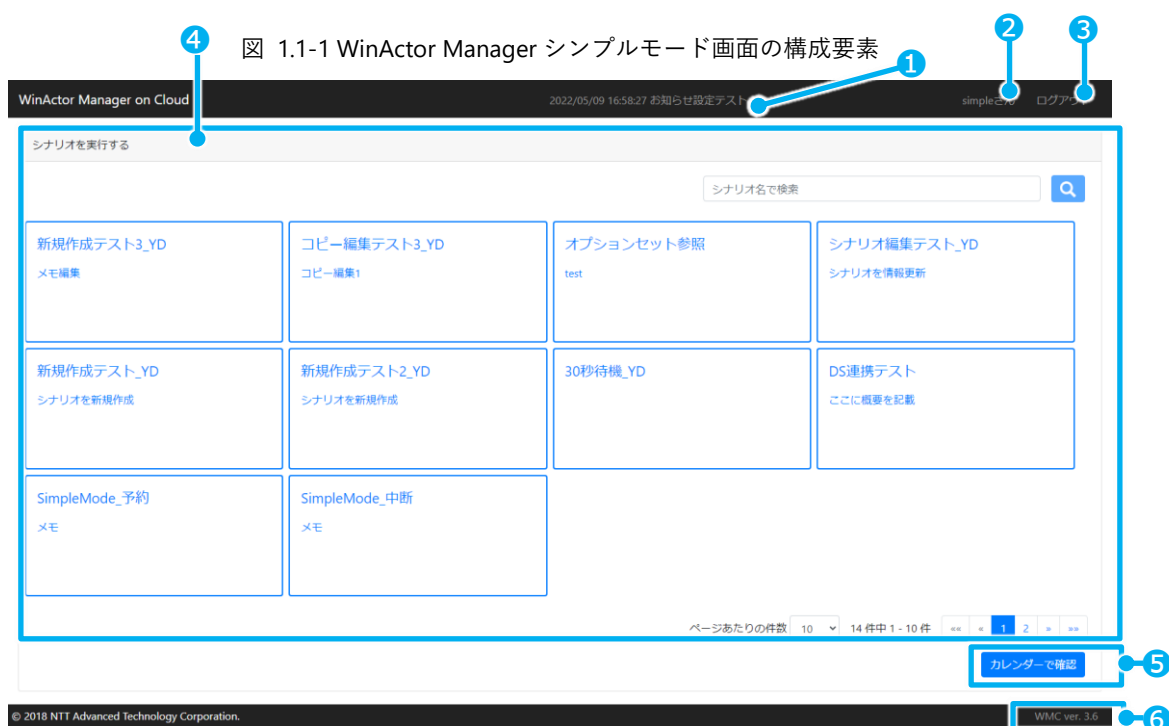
図 1.1-1 WinActor Manager シンプルモード画面の構成要素

4

1

2

3

WinActor Manager on Cloud

2022/05/09 16:58:27 お知らせ設定テスト

simpleさん

ログアウト

シナリオを実行する

シナリオ名で検索

新規作成テスト3_YD

メモ編集

コピー編集テスト3_YD

コピー編集1

オプションセット参照

test

シナリオ編集テスト_YD

シナリオを情報更新

新規作成テスト_YD

シナリオを新規作成

新規作成テスト2_YD

シナリオを新規作成

30秒待機_YD

DS連携テスト

ここに概要を記載

SimpleMode_予約

メモ

SimpleMode_中断

メモ

ページあたりの件数 10 14 件中 1 - 10 件 «« « 1 2 » »»

カレンダーで確認

5

© 2018 NTT Advanced Technology Corporation.

WMC ver. 3.6

6